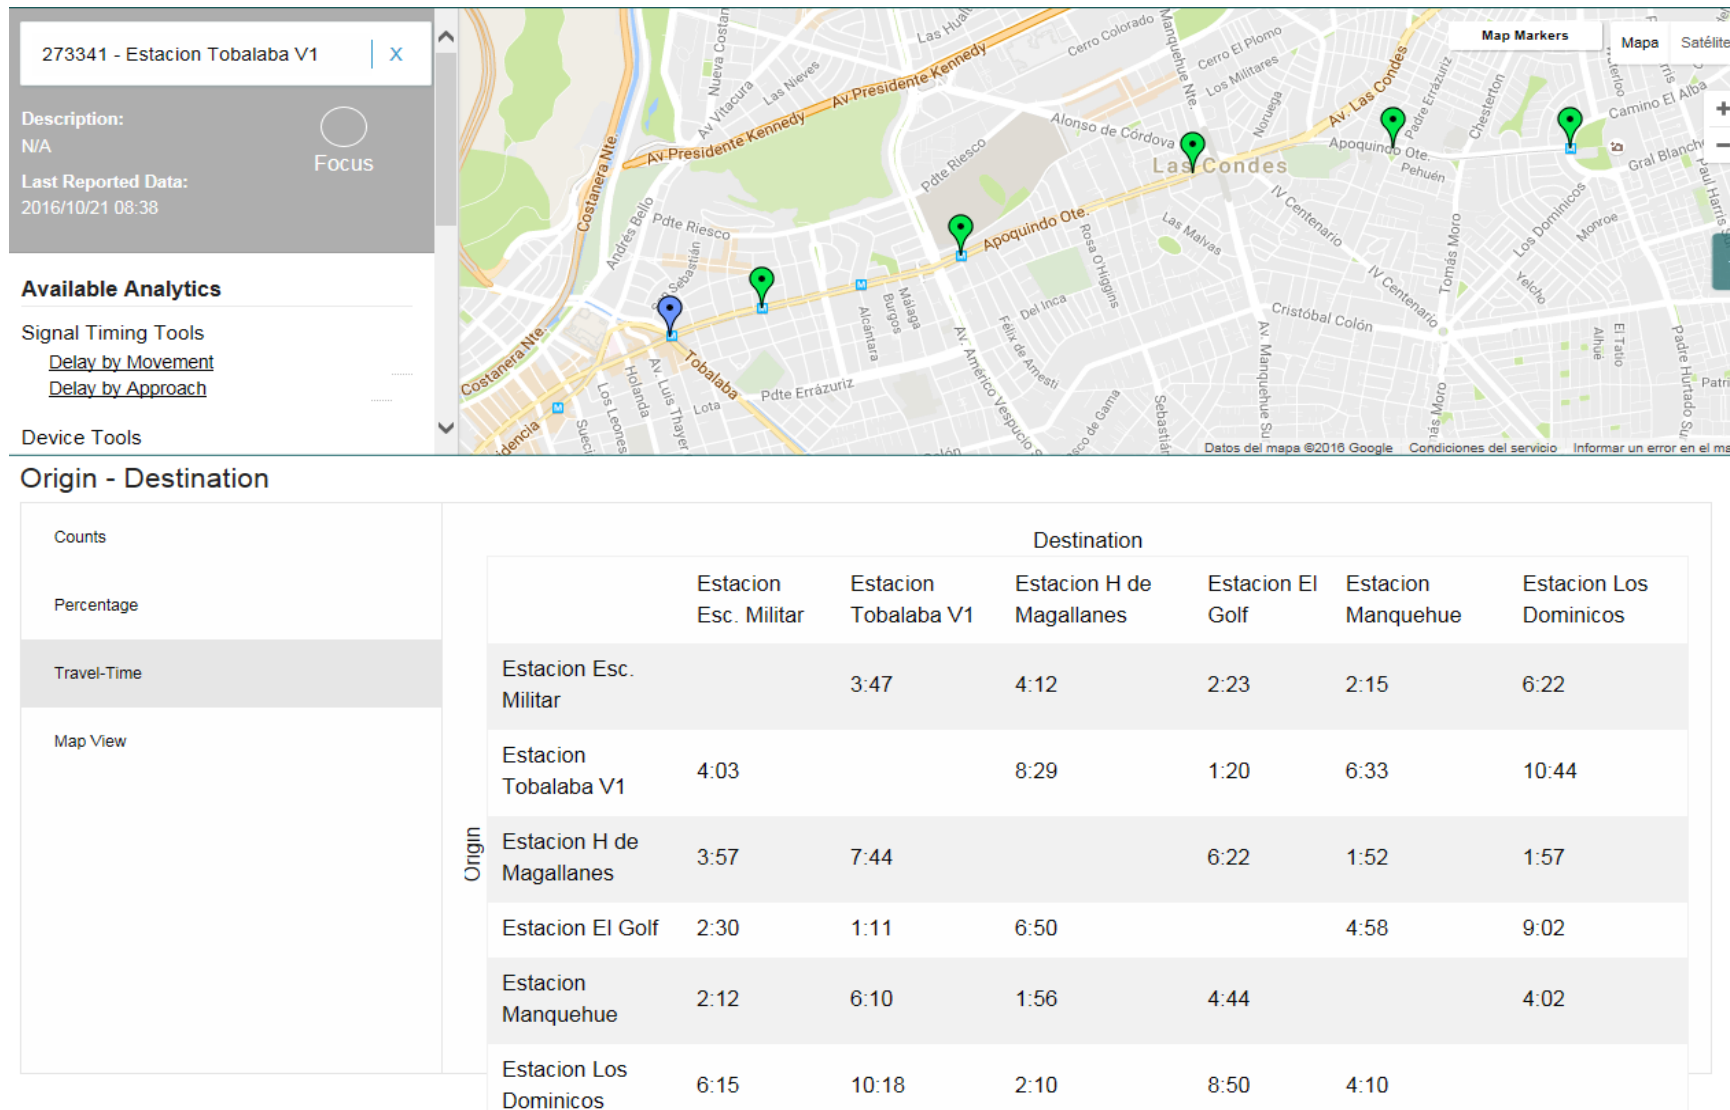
273341 - Estacion Tobalaba V1 X

Description:
N/A
Last Reported Data:
2016/10/21 08:38

Focus

Available Analytics

Signal Timing Tools
Delay by Movement
Delay by Approach

Device Tools

Map Markers | Mapa | Satélite

Las Condes
Av Presidente Kennedy
Apoquindo Ote.
Costanera Nte
Tobalaba
Pdte Riesco
Pdte Errázuriz
Alonso de Córdova
Av. Las Condes
Cristóbal Colón
IV Centenario
Av. Américo Vespucio
Av. Manquehue Sur
Los Dominicos
Camino El Alba
Cerro Colorado
Las Nieves
Av Vitacura
Nueva Costanera
Andrés Bello
Rosa O'Higgins
Del Inca
Félix de Amesti
Las Malvas
Tomás Moro
Padre Hurtado Sur
Gral Blanche
Chesterton
Padre Errázuriz
Noruega
Los Militares
Cerro El Plomo
Manquehue Nte.
Alcántara
Burgos
Málaga
Holanda
Av. Luis Thayer
Los Leones
Lota
Suecia
Pehuén
Yelcho
Monroe
El Tatio
Alhué

Datos del mapa ©2016 Google   Condiciones del servicio   Informar un error en el ma

Origin - Destination

Counts

Percentage

Travel-Time

Map View

Destination

Origin

| | Estacion Esc. Militar | Estacion Tobalaba V1 | Estacion H de Magallanes | Estacion El Golf | Estacion Manquehue | Estacion Los Dominicos |
|---|---|---|---|---|---|---|
| Estacion Esc. Militar | | 3:47 | 4:12 | 2:23 | 2:15 | 6:22 |
| Estacion Tobalaba V1 | 4:03 | | 8:29 | 1:20 | 6:33 | 10:44 |
| Estacion H de Magallanes | 3:57 | 7:44 | | 6:22 | 1:52 | 1:57 |
| Estacion El Golf | 2:30 | 1:11 | 6:50 | | 4:58 | 9:02 |
| Estacion Manquehue | 2:12 | 6:10 | 1:56 | 4:44 | | 4:02 |
| Estacion Los Dominicos | 6:15 | 10:18 | 2:10 | 8:50 | 4:10 | |